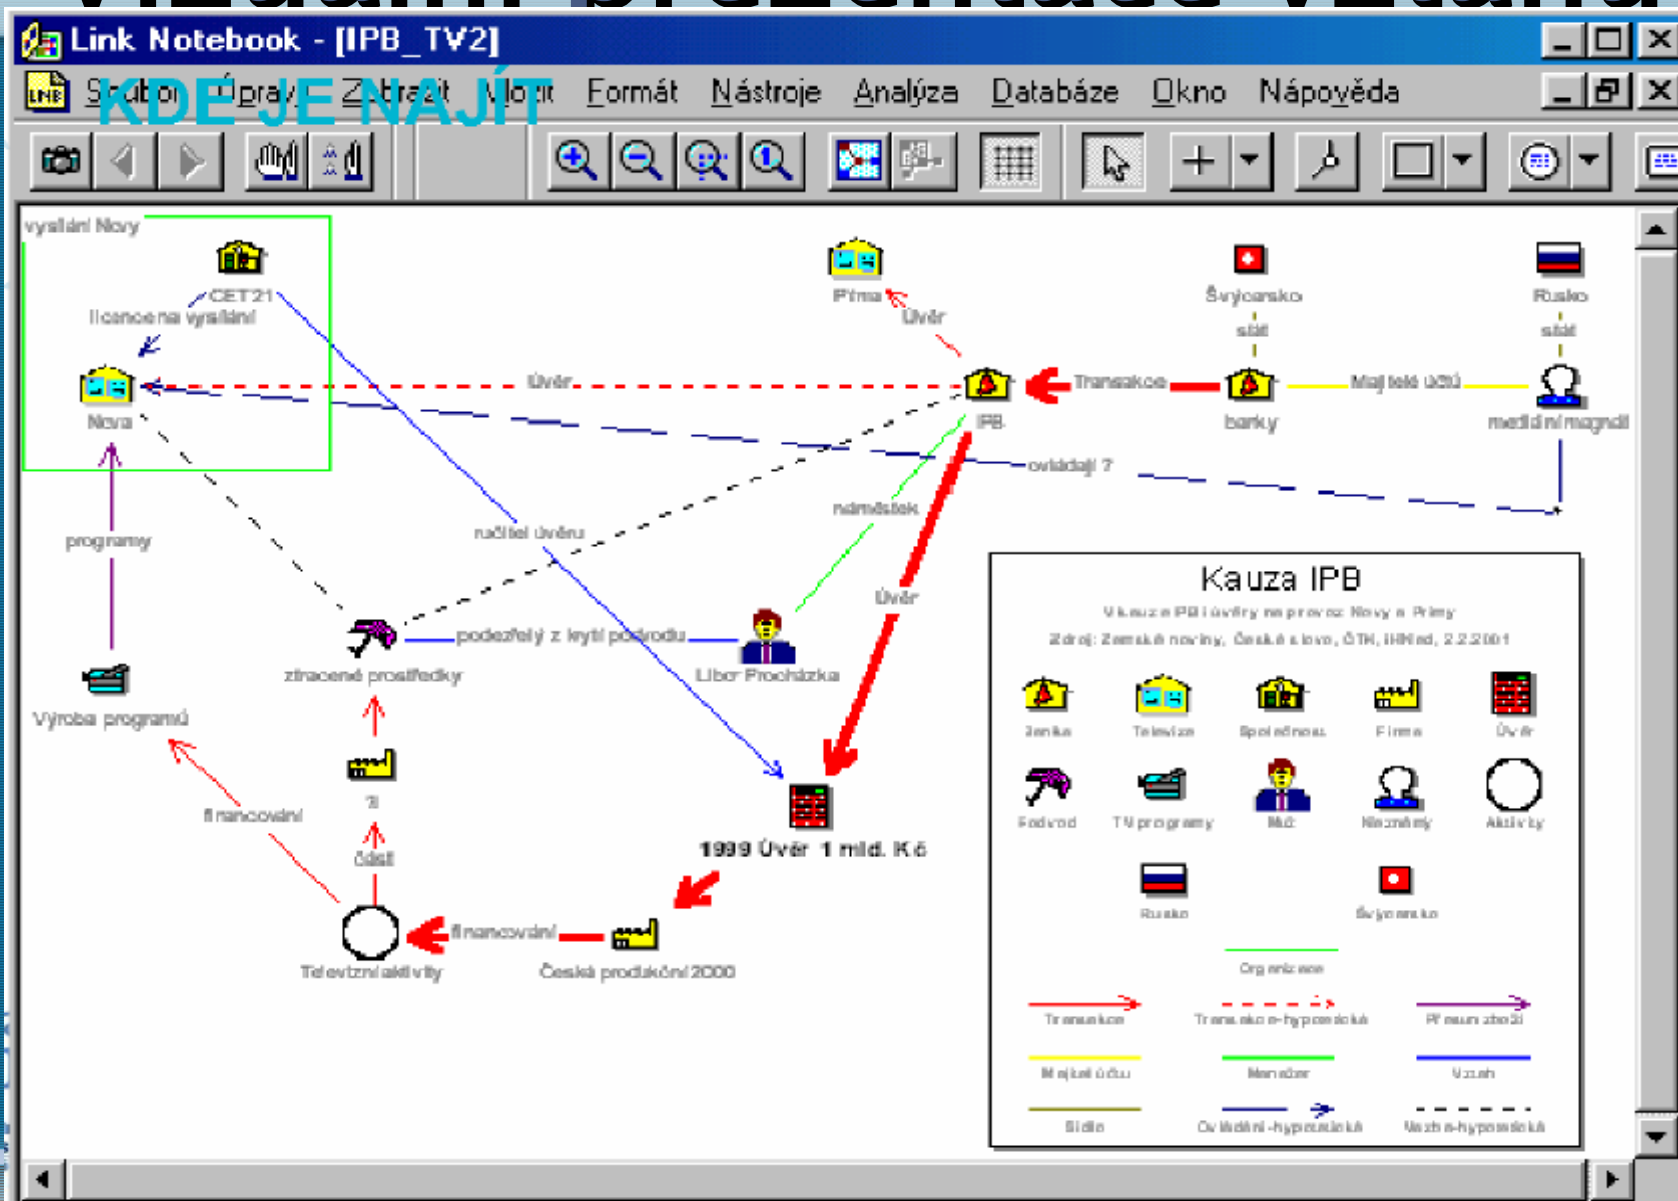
Link Notebook - [IPB_TV2]

KDE JE NAJÍT

Soubor Úpravy Zobrazit Model Formát Nástroje Analýza Databáze Okno Nápověda

vysílání Novy
CET 21
licence na vysílání
Nova
Úvěr
Prima
Úvěr
IPB
Transakce
banky
Majitelé účtů
mediální magnáti
Švýcarsko
stát
Rusko
stát
ovládají ?
náměstek
ručitel úvěru
programy
Výroba programů
podezřelý z krytí podvodu
ztracené prostředky
Libor Procházka
Úvěr
1999 Úvěr 1 mld. Kč
financování
část
Televizní aktivity
financování
Česká produkční 2000

Kauza IPB
Vkauze IPB úvěry na provoz Novy a Primy
Zdroj: Zemské noviny, České slovo, ČTK, iHNed, 2.2.2001
Banka
Televize
Společnost
Firma
Úvěr
Podvod
TV programy
Muž
Neznámý
Aktivity
Rusko
Švýcarsko
Organizace
Transakce
Transakce-hypotetická
Převzetí zboží
Majitel účtu
Manažer
Vztah
Sídlo
Ovládání-hypotetická
Vztah-hypotetická